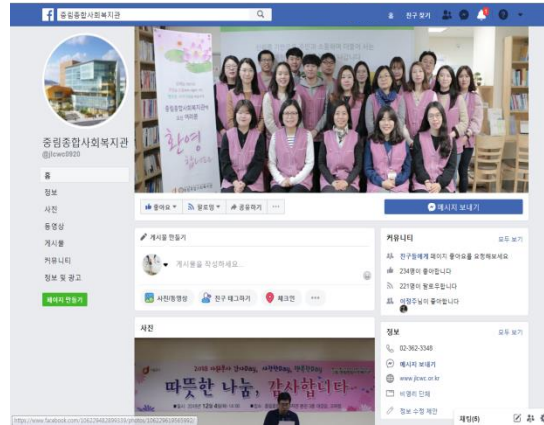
중림종합사회복지관

홈 친구 찾기

중림종합사회복지관
@jlswc9920

홈
정보
사진
동영상
게시물
커뮤니티
정보 및 광고

페이지 만들기

환영

좋아요 ▾ 팔로잉 ▾ 공유하기 ···

메시지 보내기

게시물 만들기

게시글을 작성하세요...

사진/동영상 친구 태그하기 체크인 ···

사진

따뜻한 나눔, 감사합니다

커뮤니티 모두 보기

친구들에게 페이지 좋아요를 요청해보세요
234명이 좋아합니다
221명이 팔로우합니다
이정주님이 좋아합니다

정보 모두 보기

02-362-3348
메시지 보내기
www.jlswc.or.kr
비영리 단체
정보 수정 제안

채팅(8)

https://www.facebook.com/1062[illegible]/photos/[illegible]